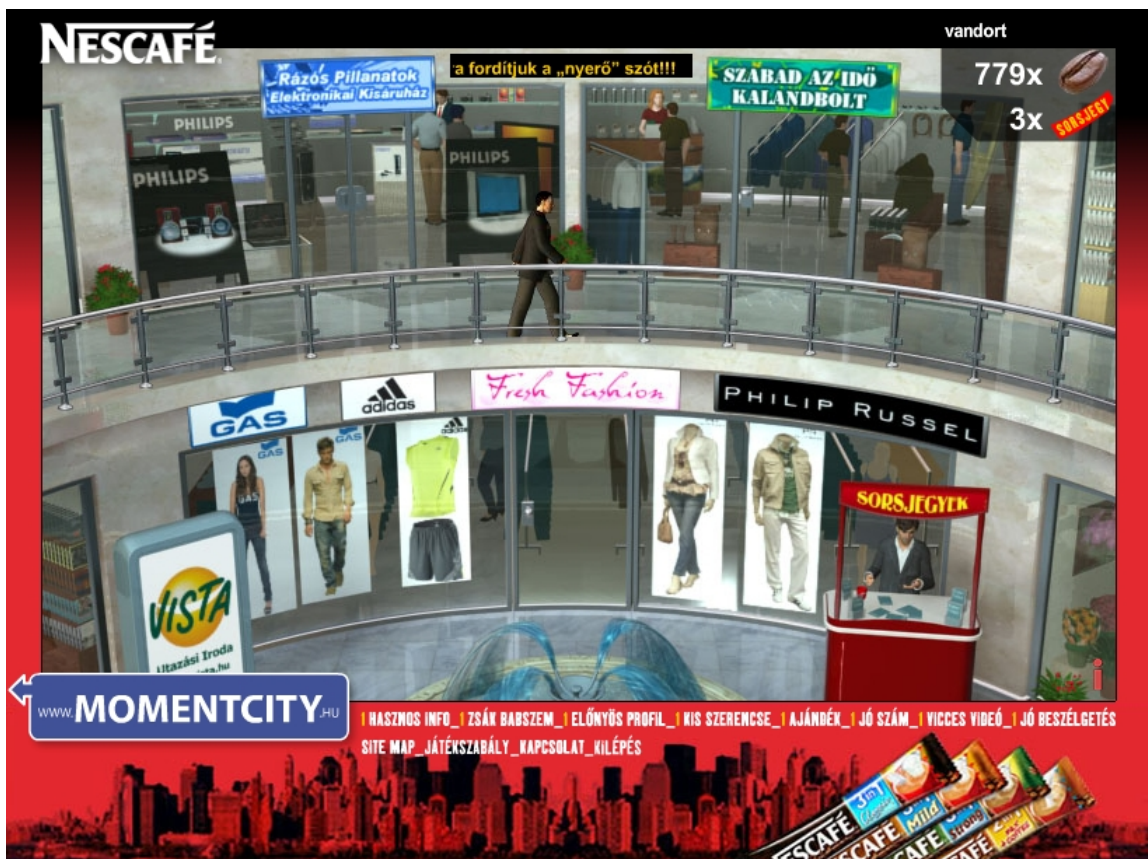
NESCAFÉ

vandort

a fordítjuk a „nyerő" szót!!!

Rázós Pillanatok
Elektronikai Kisáruház

SZABAD AZ IDŐ
KALANDBOLT

779x

3x SORSJEGY

PHILIPS

PHILIPS

PHILIPS

GAS

adidas

Fresh Fashion

PHILIP RUSSEL

GAS

GAS

adidas

SORSJEGYEK

VISTA
Utazási Iroda
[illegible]sta.hu

i

www.MOMENTCITY.HU

1 HASZNOS INFO_1 ZSÁK BABSZEM_1 ELŐNYÖS PROFIL_1 KIS SZERENCSE_1 AJÁNDÉK_1 JÓ SZÁM_1 VICCES VIDEÓ_1 JÓ BESZÉLGETÉS
SITE MAP_JÁTÉKSZABÁLY_KAPCSOLAT_KILÉPÉS

NESCAFÉ 3in1 Classic
NESCAFÉ Mild
NESCAFÉ Strong
NESCAFÉ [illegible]